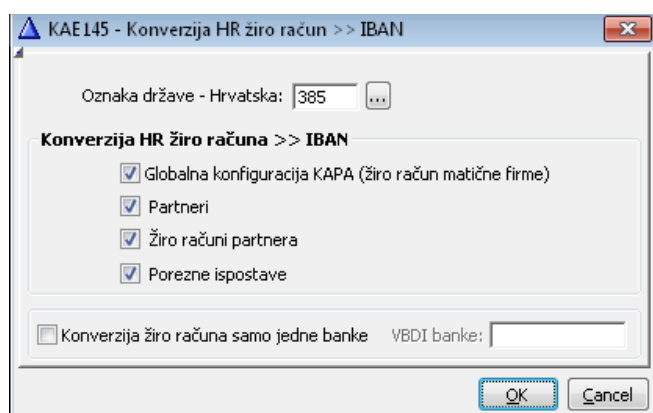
KAE145 - Konverzija HR žiro račun >> IBAN

Oznaka države - Hrvatska: 385 ...

Konverzija HR žiro računa >> IBAN

Globalna konfiguracija KAPA (žiro račun matične firme)

Partneri

Žiro računi partnera

Porezne ispostave

Konverzija žiro računa samo jedne banke VBDI banke:

OK Cancel